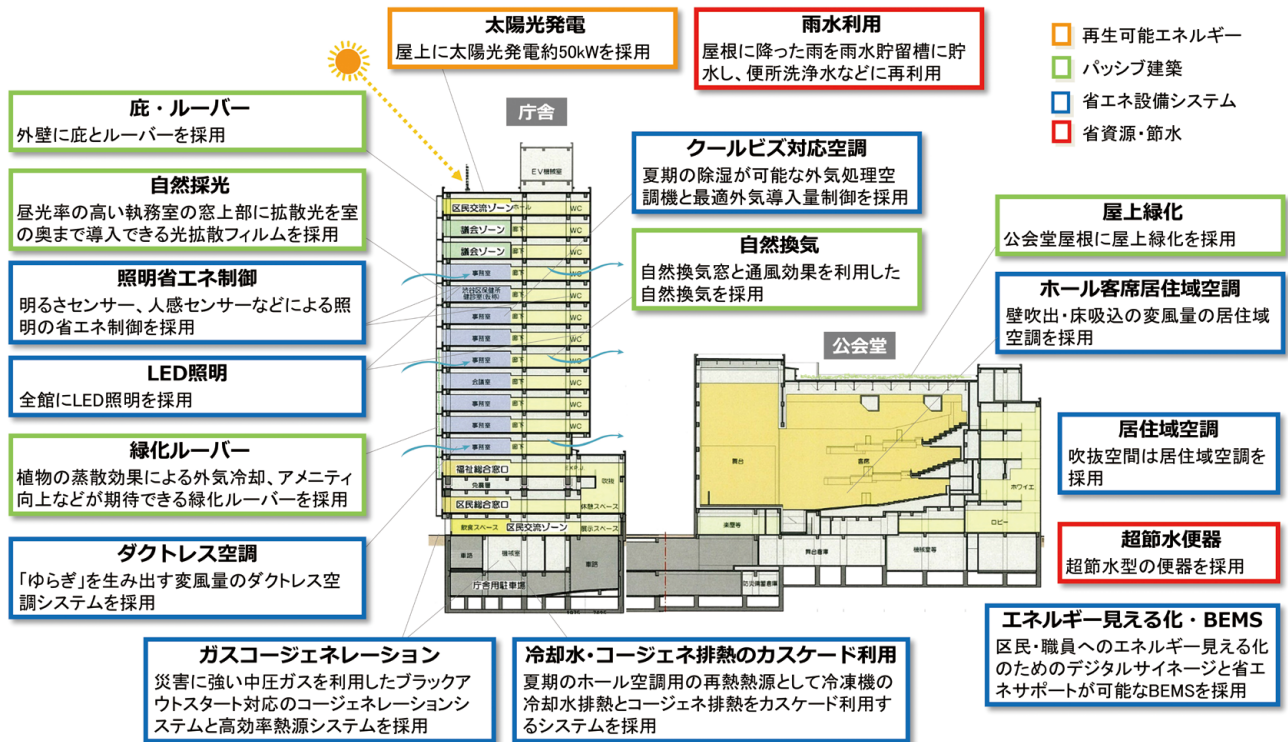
太陽光発電
屋上に太陽光発電約50kWを採用

雨水利用
屋根に降った雨を雨水貯留槽に貯水し、便所洗浄水などに再利用

再生可能エネルギー
パッシブ建築
省エネ設備システム
省資源・節水

庇・ルーバー
外壁に庇とルーバーを採用

自然採光
昼光率の高い執務室の窓上部に拡散光を室の奥まで導入できる光拡散フィルムを採用

照明省エネ制御
明るさセンサー、人感センサーなどによる照明の省エネ制御を採用

LED照明
全館にLED照明を採用

緑化ルーバー
植物の蒸散効果による外気冷却、アメニティ向上などが期待できる緑化ルーバーを採用

ダクトレス空調
「ゆらぎ」を生み出す変風量のダクトレス空調システムを採用

庁舎

EV機械室
区民交流ゾーン
議会ゾーン
議会ゾーン
事務室
廊下
WC
福祉総合窓口
区民総合窓口
区民交流ゾーン
吹抜
庁舎用駐車場

クールビズ対応空調
夏期の除湿が可能な外気処理空調機と最適外気導入量制御を採用

自然換気
自然換気窓と通風効果を利用した自然換気を採用

屋上緑化
公会堂屋根に屋上緑化を採用

ホール客席居住域空調
壁吹出・床吸込の変風量の居住域空調を採用

公会堂

居住域空調
吹抜空間は居住域空調を採用

ホワイエ
ロビー

超節水便器
超節水型の便器を採用

エネルギー見える化・BEMS
区民・職員へのエネルギー見える化のためのデジタルサイネージと省エネサポートが可能なBEMSを採用

ガスコージェネレーション
災害に強い中圧ガスを利用したブラックアウトスタート対応のコージェネレーションシステムと高効率熱源システムを採用

冷却水・コージェネ排熱のカスケード利用
夏期のホール空調用の再熱熱源として冷凍機の冷却水排熱とコージェネ排熱をカスケード利用するシステムを採用